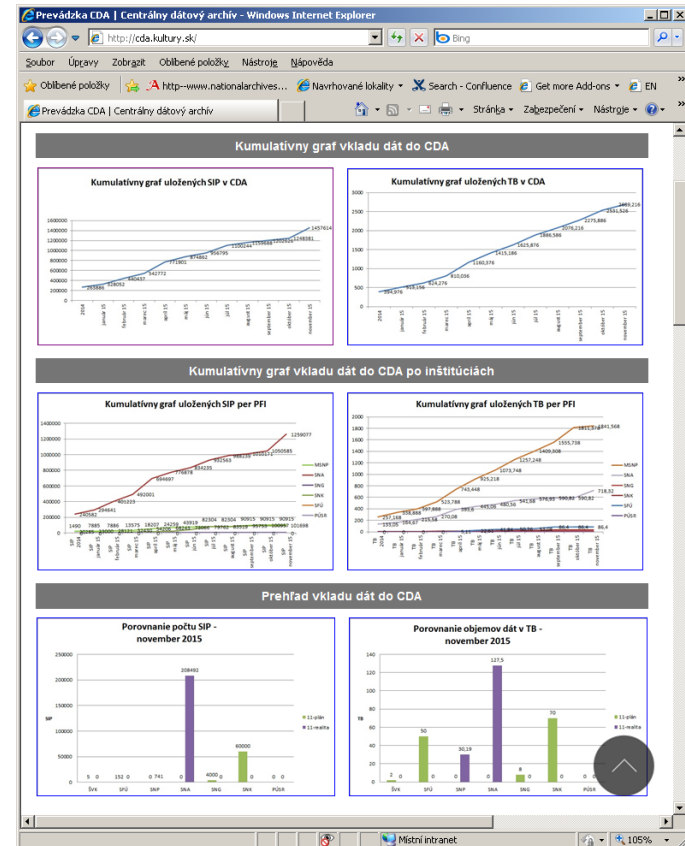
Prevádzka CDA | Centrálny dátový archív - Windows Internet Explorer

http://cda.kultury.sk/

Bing

Soubor Úpravy Zobrazit Oblíbené položky Nástroje Nápověda

Oblíbené položky http--www.nationalarchives... Navrhované lokality Search - Confluence Get more Add-ons EN

Prevádzka CDA | Centrálny dátový archív

Stránka Zabezpečení Nástroje

Kumulatívny graf vkladu dát do CDA

Kumulatívny graf uložených SIP v CDA

1600000
1400000
1200000
1000000
800000
600000
400000
200000
0

263886 328052 440437 542772 771901 874862 956795 1100244 1159699 1202424 1248381 1457614

2014 január 15 február 15 marec 15 apríl 15 máj 15 jún 15 júl 15 august 15 september 15 október 15 november 15

Kumulatívny graf uložených TB v CDA

3000
2500
2000
1500
1000
500
0

384,976 509,166 624,276 810,036 1160,376 1415,186 1625,876 1886,586 2076,216 2275,886 2531,526 2883,216

2014 január 15 február 15 marec 15 apríl 15 máj 15 jún 15 júl 15 august 15 september 15 október 15 november 15

Kumulatívny graf vkladu dát do CDA po inštitúciách

Kumulatívny graf uložených SIP per PFI

1400000
1200000
1000000
800000
600000
400000
200000
0

240582 284641 401323 492001 694697 776878 834235 932503 1003872 1050585 1259077

1490 7885 7886 13575 18202 24238 43919 82304 82304 90915 90915 90915

MSNP
SNA
SNG
SNK
SPÚ
PÚSR

Kumulatívny graf uložených TB per PFI

2000
1800
1600
1400
1200
1000
800
600
400
200
0

237,168 258,868 367,888 523,788 742,448 925,218 1073,748 1257,248 1409,308 1555,738 1811,578 1841,568

133,05 164,67 215,55 270,08 396,6 445,06 480,56 541,98 576,93 590,82 590,82 718,32

MSNP
SNA
SNG
SNK
SPÚ
PÚSR

Prehľad vkladu dát do CDA

Porovnanie počtu SIP - november 2015

250000
200000
150000
100000
50000
0

SIP

5 0 152 0 0 741 0 208492 4000 0 60000 0 0 0

ŠVK SPÚ SNP SNA SNG SNK PÚSR

11-plán
11-realita

Porovnanie objemov dát v TB - november 2015

140
120
100
80
60
40
20
0

TB

2 0 50 0 0 30,19 0 127,5 8 0 70 0 0 0

ŠVK SPÚ SNP SNA SNG SNK PÚSR

11-plán
11-realita

Místní intranet 105%